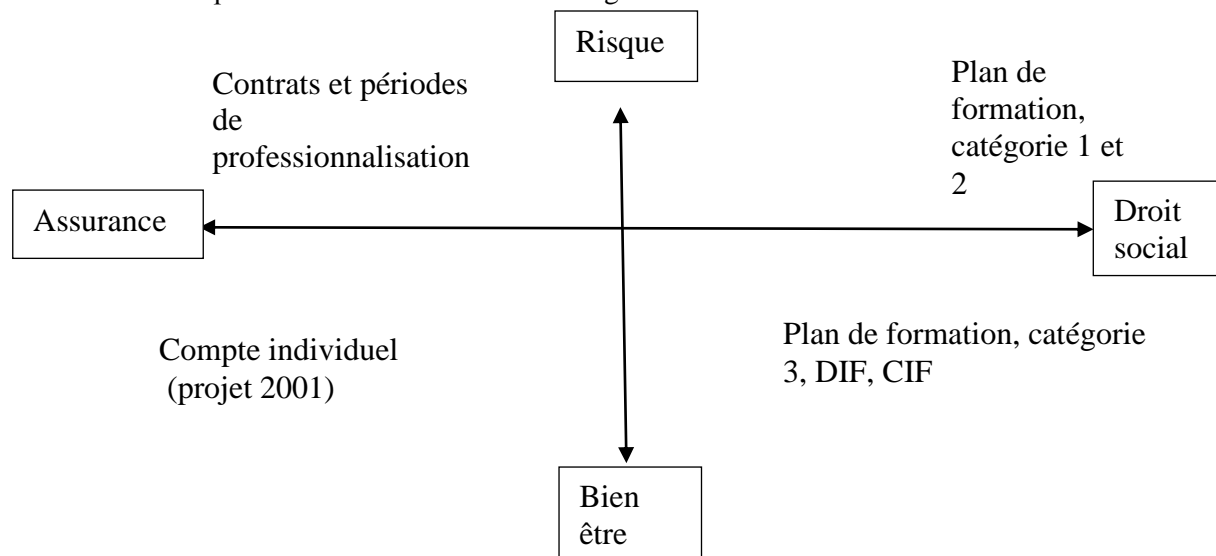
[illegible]

Risque

Contrats et périodes de professionnalisation

Plan de formation, catégorie 1 et 2

Assurance

Droit social

Compte individuel (projet 2001)

Plan de formation, catégorie 3, DIF, CIF

Bien être